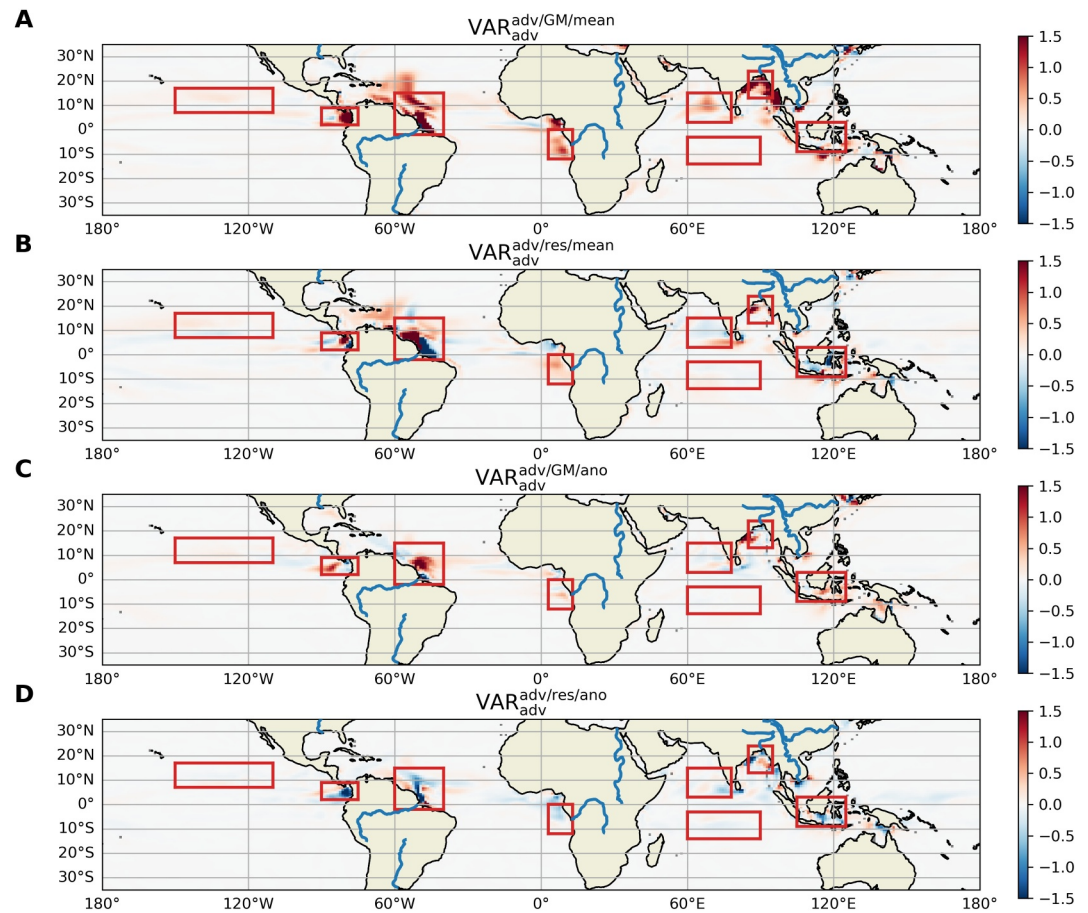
A

$VAR_{adv}^{adv/GM/mean}$

30°N
20°N
10°N
0°
10°S
20°S
30°S

180° 120°W 60°W 0° 60°E 120°E 180°

1.5
1.0
0.5
0.0
−0.5
−1.0
−1.5

B

$VAR_{adv}^{adv/res/mean}$

30°N
20°N
10°N
0°
10°S
20°S
30°S

180° 120°W 60°W 0° 60°E 120°E 180°

1.5
1.0
0.5
0.0
−0.5
−1.0
−1.5

C

$VAR_{adv}^{adv/GM/ano}$

30°N
20°N
10°N
0°
10°S
20°S
30°S

180° 120°W 60°W 0° 60°E 120°E 180°

1.5
1.0
0.5
0.0
−0.5
−1.0
−1.5

D

$VAR_{adv}^{adv/res/ano}$

30°N
20°N
10°N
0°
10°S
20°S
30°S

180° 120°W 60°W 0° 60°E 120°E 180°

1.5
1.0
0.5
0.0
−0.5
−1.0
−1.5